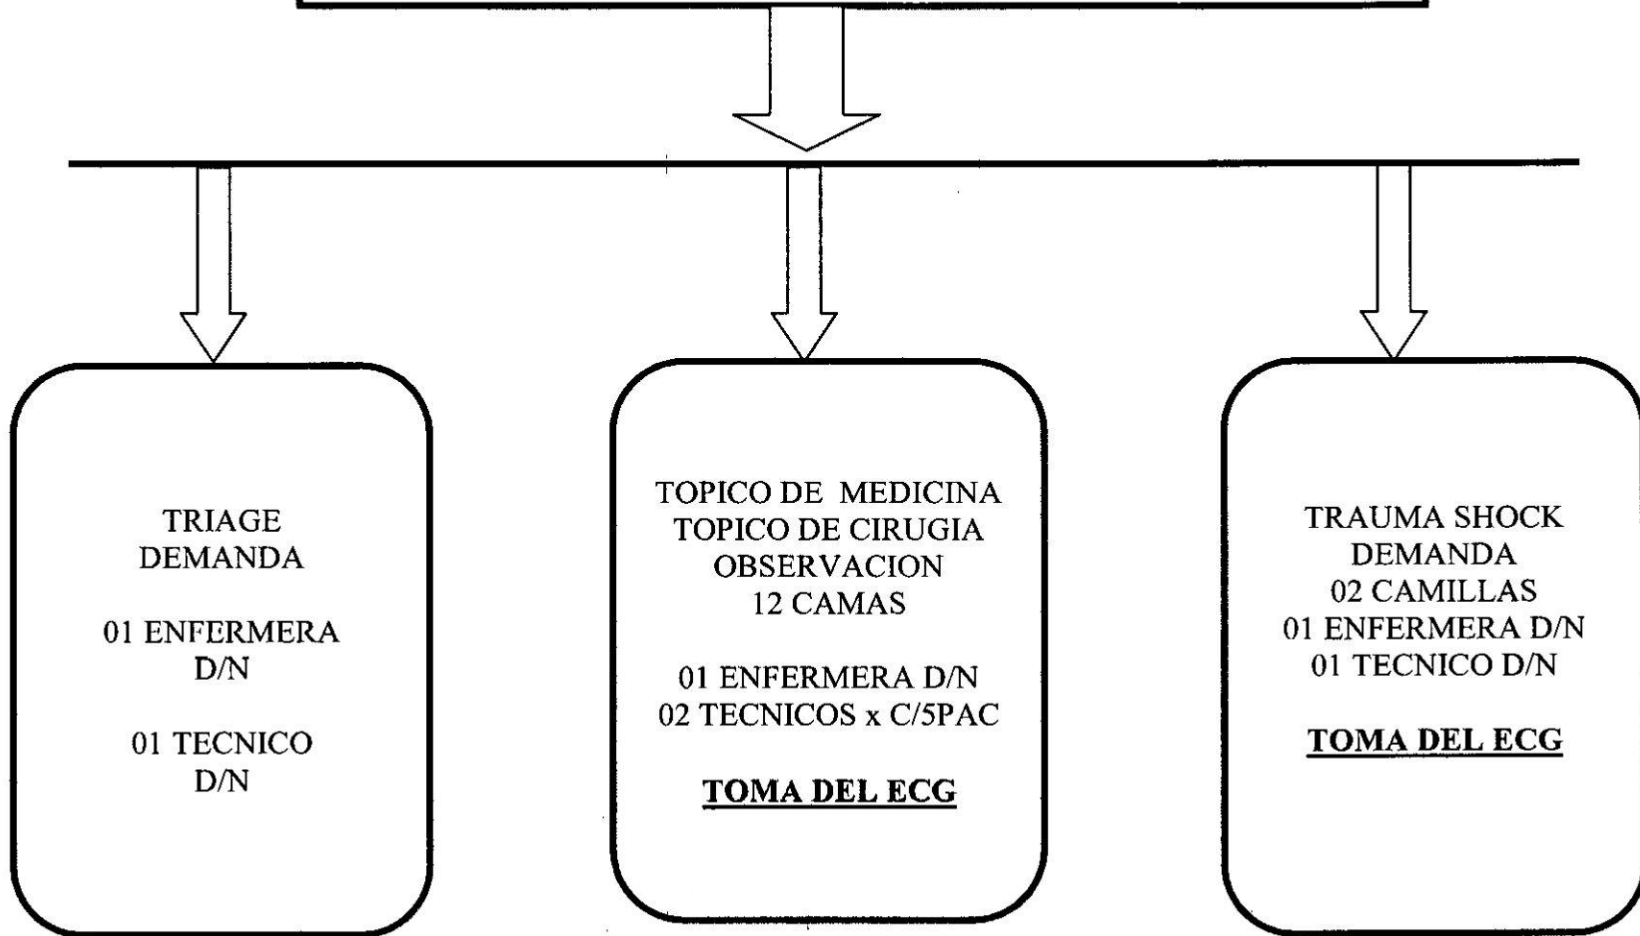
TRIAGE
DEMANDA

01 ENFERMERA
D/N

01 TECNICO
D/N

TOPICO DE MEDICINA
TOPICO DE CIRUGIA
OBSERVACION
12 CAMAS

01 ENFERMERA D/N
02 TECNICOS x C/5PAC

TOMA DEL ECG

TRAUMA SHOCK
DEMANDA
02 CAMILLAS
01 ENFERMERA D/N
01 TECNICO D/N

TOMA DEL ECG